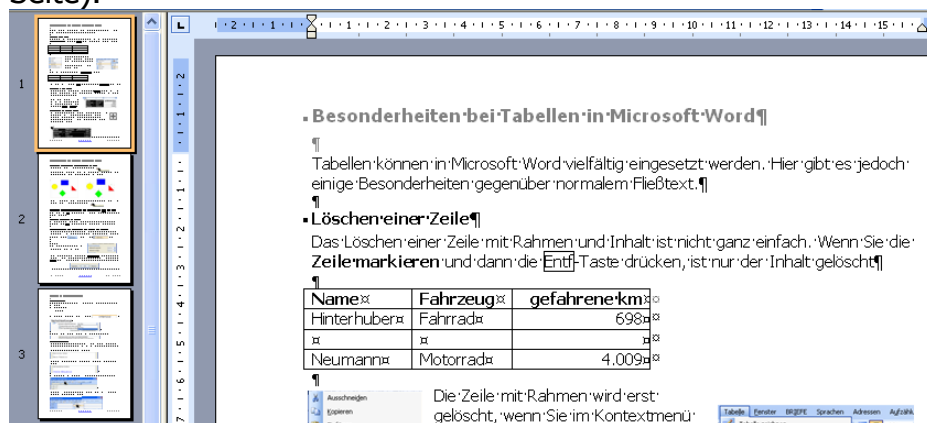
Seite).

1

2

3

Besonderheiten·bei·Tabellen·in·Microsoft·Word¶

¶

Tabellen·können·in·Microsoft·Word·vielfältig·eingesetzt·werden.·Hier·gibt·es·jedoch·einige·Besonderheiten·gegenüber·normalem·Fließtext.¶

¶

Löschen·einer·Zeile¶

Das·Löschen·einer·Zeile·mit·Rahmen·und·Inhalt·ist·nicht·ganz·einfach.·Wenn·Sie·die·**Zeile·markieren**·und·dann·die·Entf-Taste·drücken,·ist·nur·der·Inhalt·gelöscht¶

¶

| Name¤ | Fahrzeug¤ | gefahrene·km¤ |
|---|---|---|
| Hinterhuber¤ | Fahrrad¤ | 698¤ |
| ¤ | ¤ | ¤ |
| Neumann¤ | Motorrad¤ | 4.009¤ |

¶

Ausschneiden
Kopieren

Die·Zeile·mit·Rahmen·wird·erst·gelöscht,·wenn·Sie·im·Kontextmenü·

Tabelle Fenster BRIEFE Sprachen Adressen Aufzähl